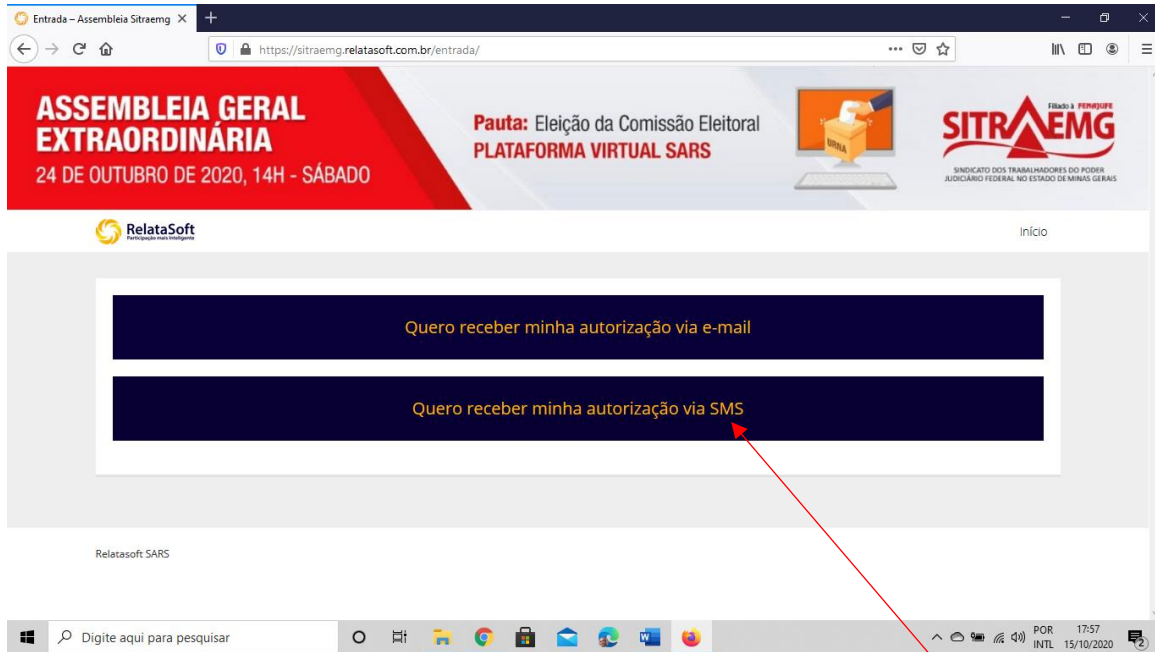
Entrada – Assembleia Sitraemg ×

https://sitraemg.relatasoft.com.br/entrada/

ASSEMBLEIA GERAL EXTRAORDINÁRIA
24 DE OUTUBRO DE 2020, 14H - SÁBADO

Pauta: Eleição da Comissão Eleitoral
PLATAFORMA VIRTUAL SARS

URNA

Filiado à FENAJUFE
SITRAEMG
SINDICATO DOS TRABALHADORES DO PODER JUDICIÁRIO FEDERAL NO ESTADO DE MINAS GERAIS

RelataSoft
Participação mais inteligente

Início

Quero receber minha autorização via e-mail

Quero receber minha autorização via SMS

Relatasoft SARS

Digite aqui para pesquisar

POR INTL 17:57 15/10/2020